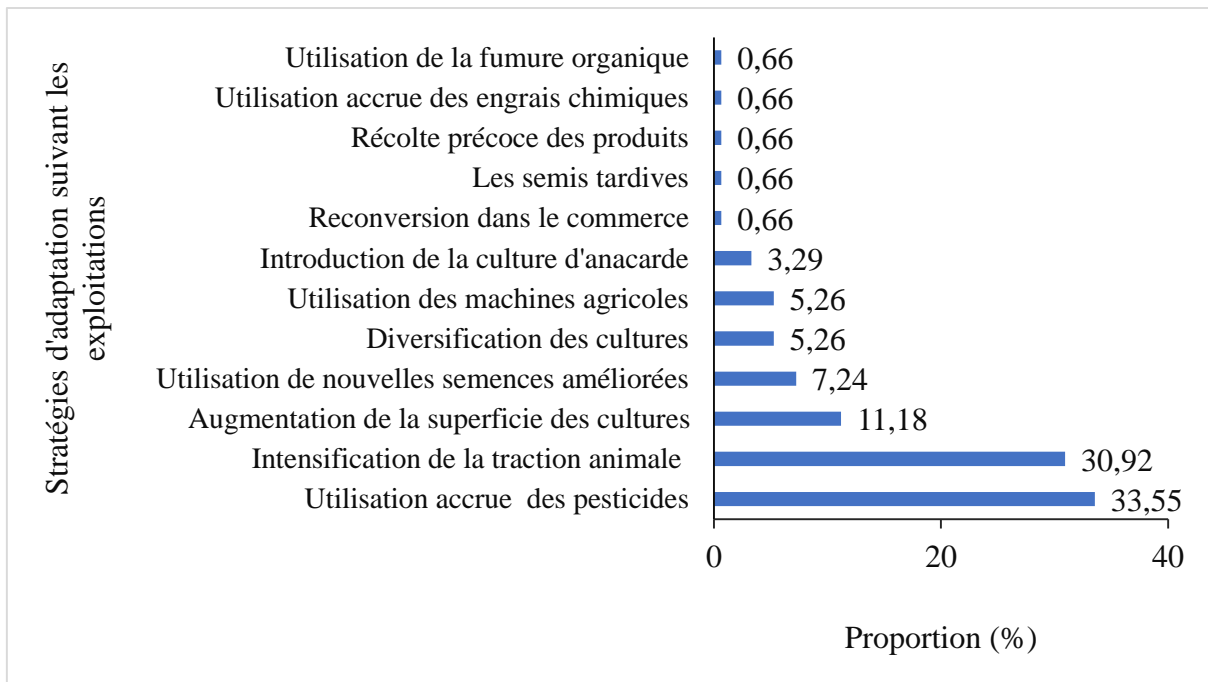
Stratégies d'adaptation suivant les exploitations

Utilisation de la fumure organique 0,66
Utilisation accrue des engrais chimiques 0,66
Récolte précoce des produits 0,66
Les semis tardives 0,66
Reconversion dans le commerce 0,66
Introduction de la culture d'anacarde 3,29
Utilisation des machines agricoles 5,26
Diversification des cultures 5,26
Utilisation de nouvelles semences améliorées 7,24
Augmentation de la superficie des cultures 11,18
Intensification de la traction animale 30,92
Utilisation accrue des pesticides 33,55

0
20
40

Proportion (%)